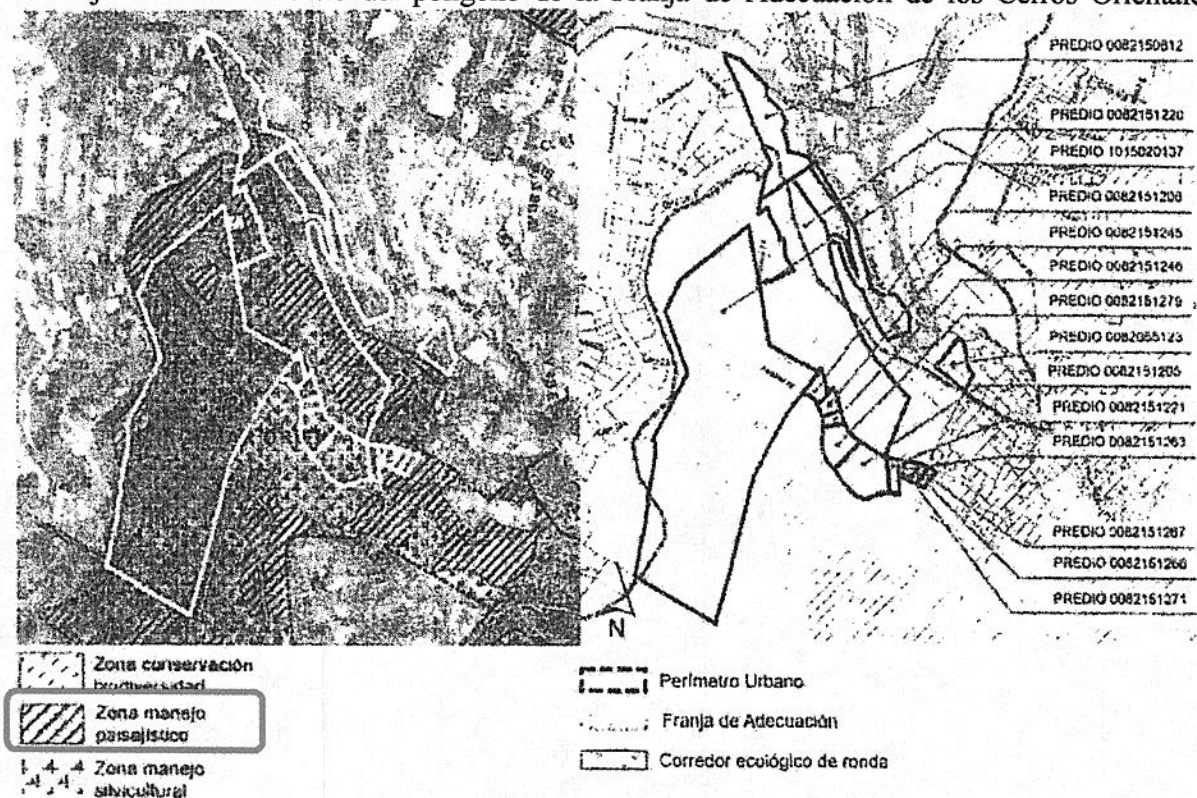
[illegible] de la Franja de Adecuación de los Cerros Orientales

PREDIO 0082150812
PREDIO 0082151220
PREDIO 1015020137
PREDIO 0082151208
PREDIO 0082151245
PREDIO 0082151246
PREDIO 0082151279
PREDIO 0082055123
PREDIO 0082151205
PREDIO 0082151221
PREDIO 0082151263
PREDIO 0082151267
PREDIO 0082151266
PREDIO 0082151271

N

Zona conservación biodiversidad
Zona manejo paisajístico
Zona manejo silvicultural

Perímetro Urbano
Franja de Adecuación
Corredor ecológico de ronda